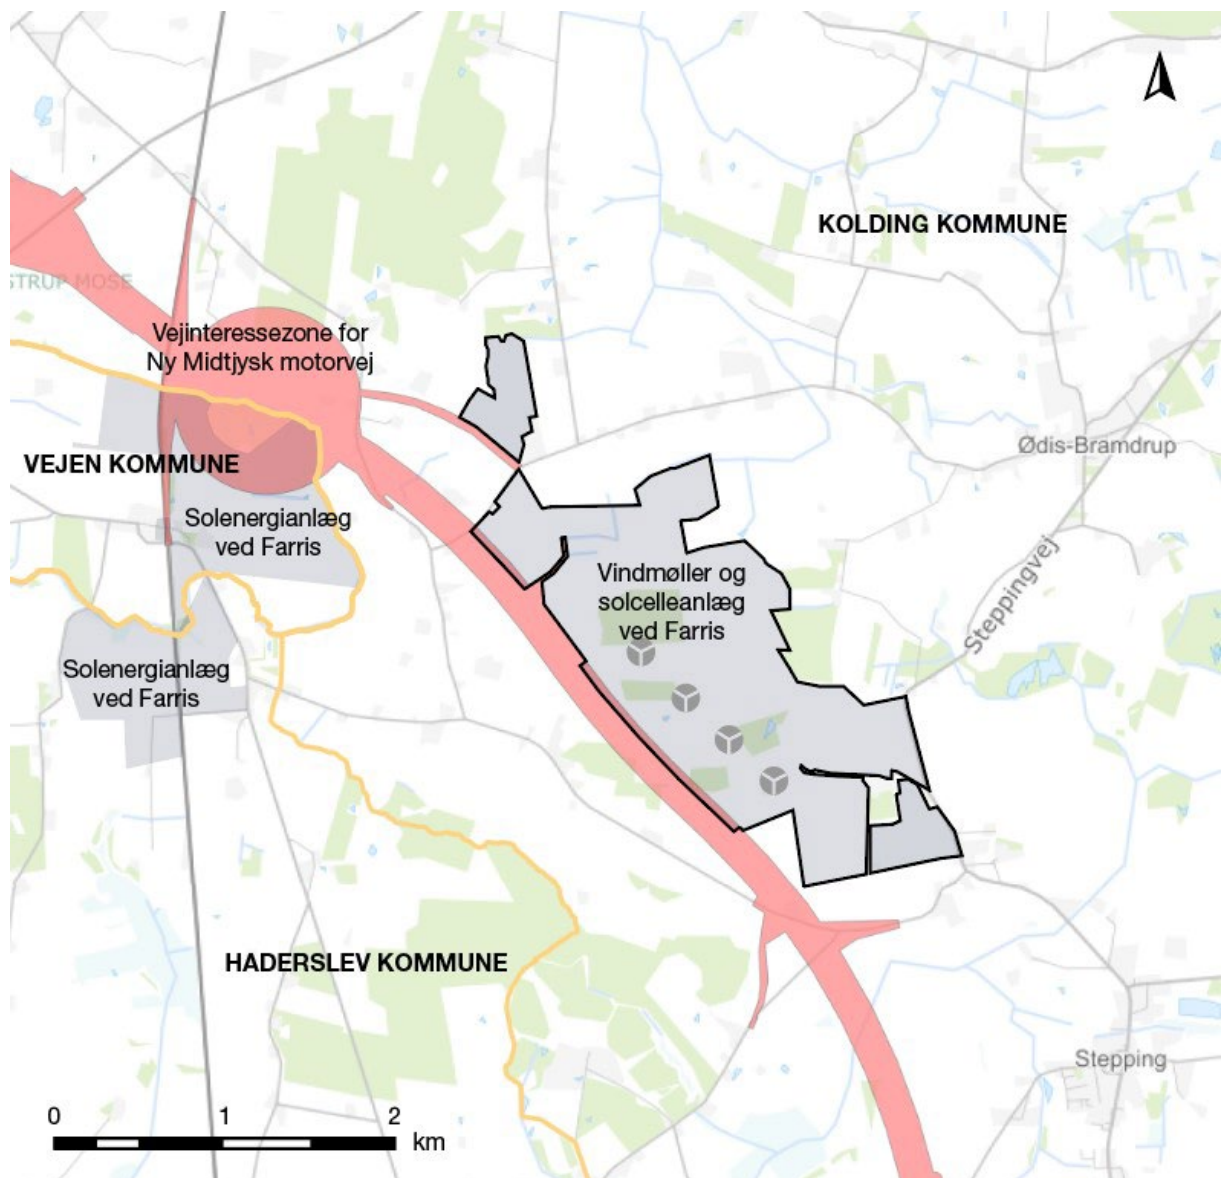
KOLDING KOMMUNE

STRUP MOSE

Vejinteressezone for Ny Midtjysk motorvej

Ødis-Bramdrup

VEJEN KOMMUNE

Solenergianlæg ved Farris

Vindmøller og solcelleanlæg ved Farris

Steppingvej

Solenergianlæg ved Farris

HADERSLEV KOMMUNE

Stepping

0 1 2 km